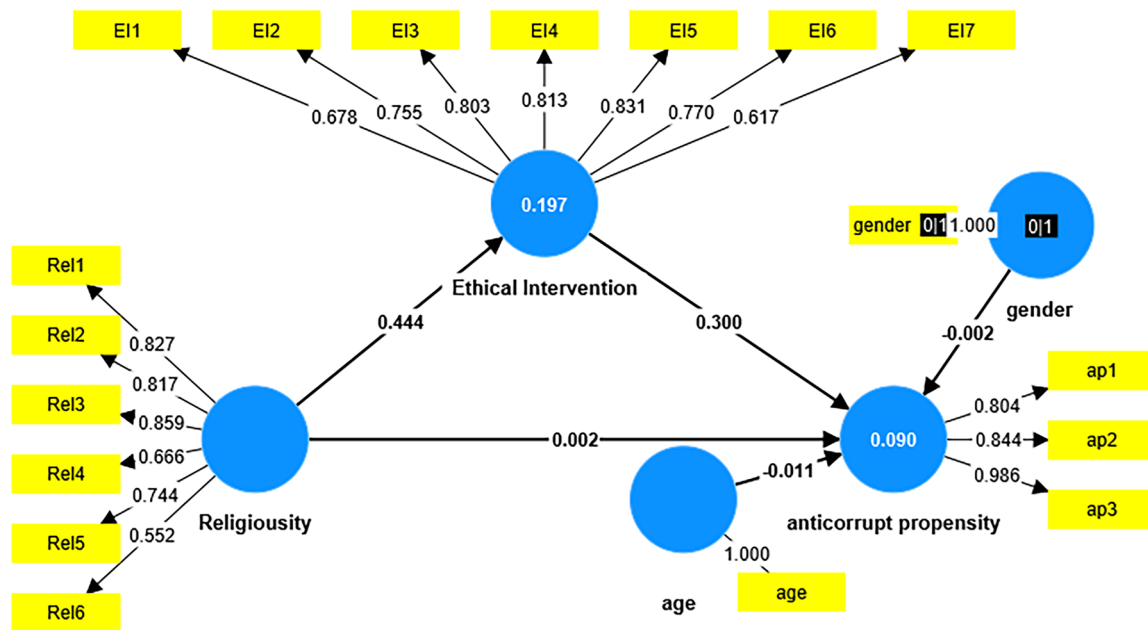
EI1
EI2
EI3
EI4
EI5
EI6
EI7
0.678
0.755
0.803
0.813
0.831
0.770
0.617
0.197
Ethical Intervention
gender 0|1 1.000
0|1
gender
Rel1
Rel2
Rel3
Rel4
Rel5
Rel6
0.827
0.817
0.859
0.666
0.744
0.552
0.444
0.300
-0.002
Religiousity
0.002
-0.011
0.090
0.804
0.844
0.986
ap1
ap2
ap3
anticorrupt propensity
1.000
age
age